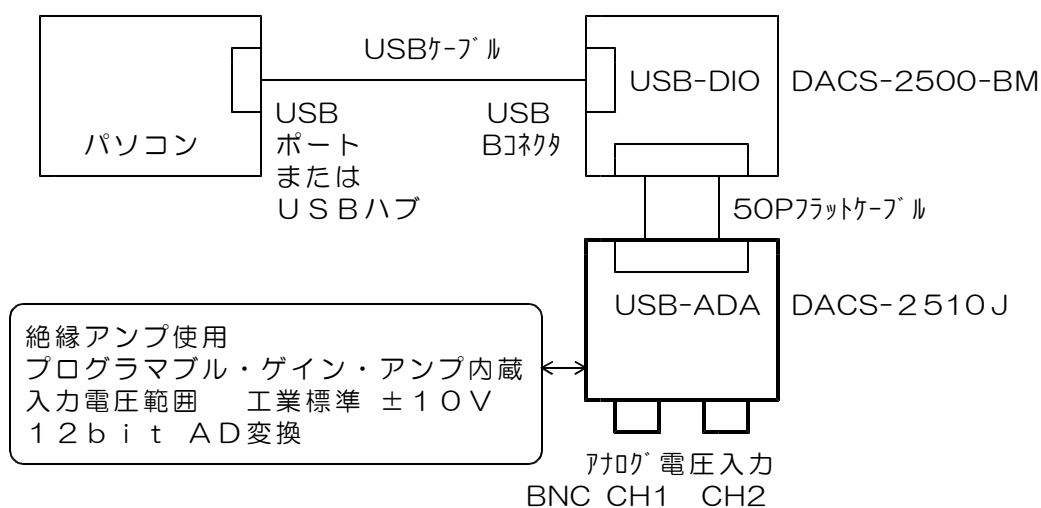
USBｹｰﾌﾞﾙ

パソコン

USB
ポート
または
ＵＳＢハブ

USB
Bｺﾈｸﾀ

USB-DIO

DACS-2500-BM

50Pﾌﾗｯﾄｹｰﾌﾞﾙ

USB-ADA

DACS-２510Ｊ

絶縁アンプ使用
プログラマブル・ゲイン・アンプ内蔵
入力電圧範囲　工業標準 ±１０Ｖ
１２ｂｉｔ ＡＤ変換

ｱﾅﾛｸﾞ電圧入力
BNC CH1 CH2